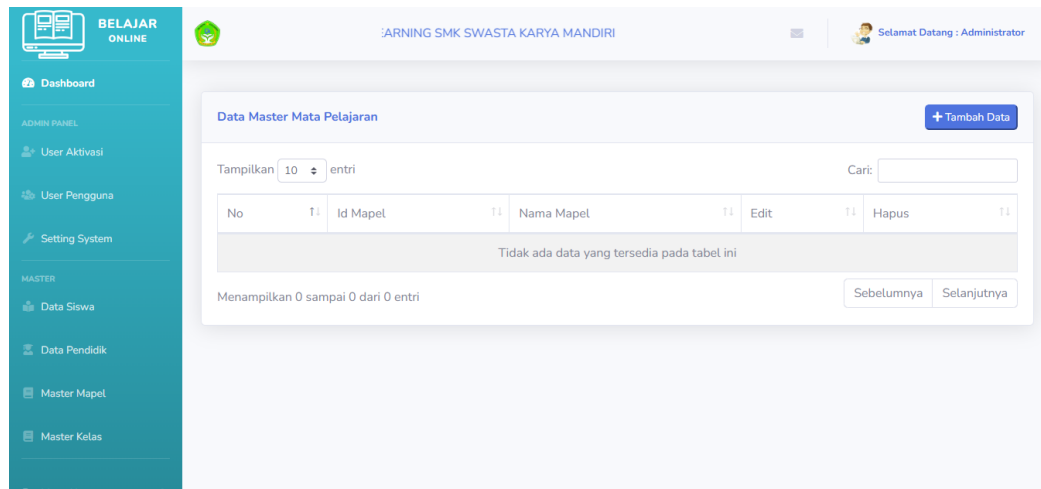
BELAJAR ONLINE

:ARNING SMK SWASTA KARYA MANDIRI

Selamat Datang : Administrator

Dashboard

ADMIN PANEL

User Aktivasi

User Pengguna

Setting System

MASTER

Data Siswa

Data Pendidik

Master Mapel

Master Kelas

Data Master Mata Pelajaran

+ Tambah Data

Tampilkan 10 entri

Cari:

| No | Id Mapel | Nama Mapel | Edit | Hapus |
|---|---|---|---|---|
| Tidak ada data yang tersedia pada tabel ini | | | | |

Menampilkan 0 sampai 0 dari 0 entri

Sebelumnya Selanjutnya